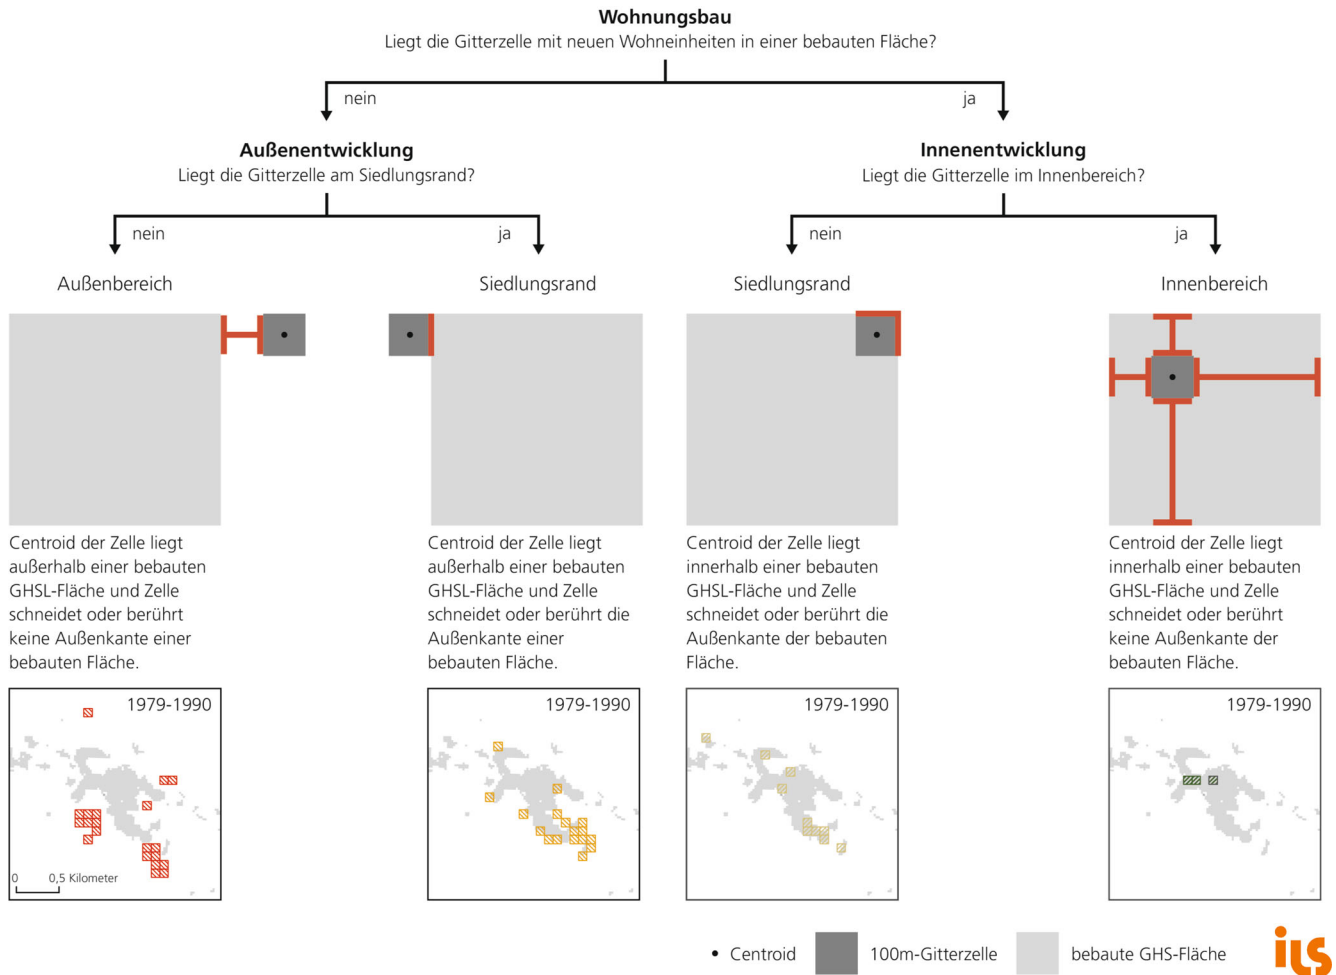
**Wohnungsbau**
Liegt die Gitterzelle mit neuen Wohneinheiten in einer bebauten Fläche?

nein

ja

**Außenentwicklung**
Liegt die Gitterzelle am Siedlungsrand?

nein

ja

**Innenentwicklung**
Liegt die Gitterzelle im Innenbereich?

nein

ja

Außenbereich

Siedlungsrand

Siedlungsrand

Innenbereich

Centroid der Zelle liegt außerhalb einer bebauten GHSL-Fläche und Zelle schneidet oder berührt keine Außenkante einer bebauten Fläche.

Centroid der Zelle liegt außerhalb einer bebauten GHSL-Fläche und Zelle schneidet oder berührt die Außenkante einer bebauten Fläche.

Centroid der Zelle liegt innerhalb einer bebauten GHSL-Fläche und Zelle schneidet oder berührt die Außenkante der bebauten Fläche.

Centroid der Zelle liegt innerhalb einer bebauten GHSL-Fläche und Zelle schneidet oder berührt keine Außenkante der bebauten Fläche.

1979-1990

0 0,5 Kilometer

1979-1990

1979-1990

1979-1990

Centroid

100m-Gitterzelle

bebaute GHS-Fläche

ils